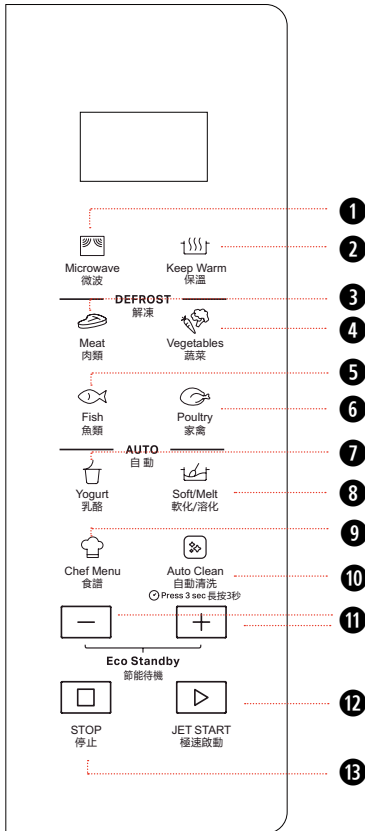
1
Microwave
微波

Keep Warm
保溫
2

DEFROST
解凍
3

Meat
肉類

Vegetables
蔬菜
4

5
Fish
魚類

Poultry
家禽
6

AUTO
自動
7

Yogurt
乳酪

Soft/Melt
軟化/溶化
8

9
Chef Menu
食譜

Auto Clean
自動清洗
Press 3 sec 長按3秒
10

−
+
11

Eco Standby
節能待機

STOP
停止

JET START
極速啟動
12

13